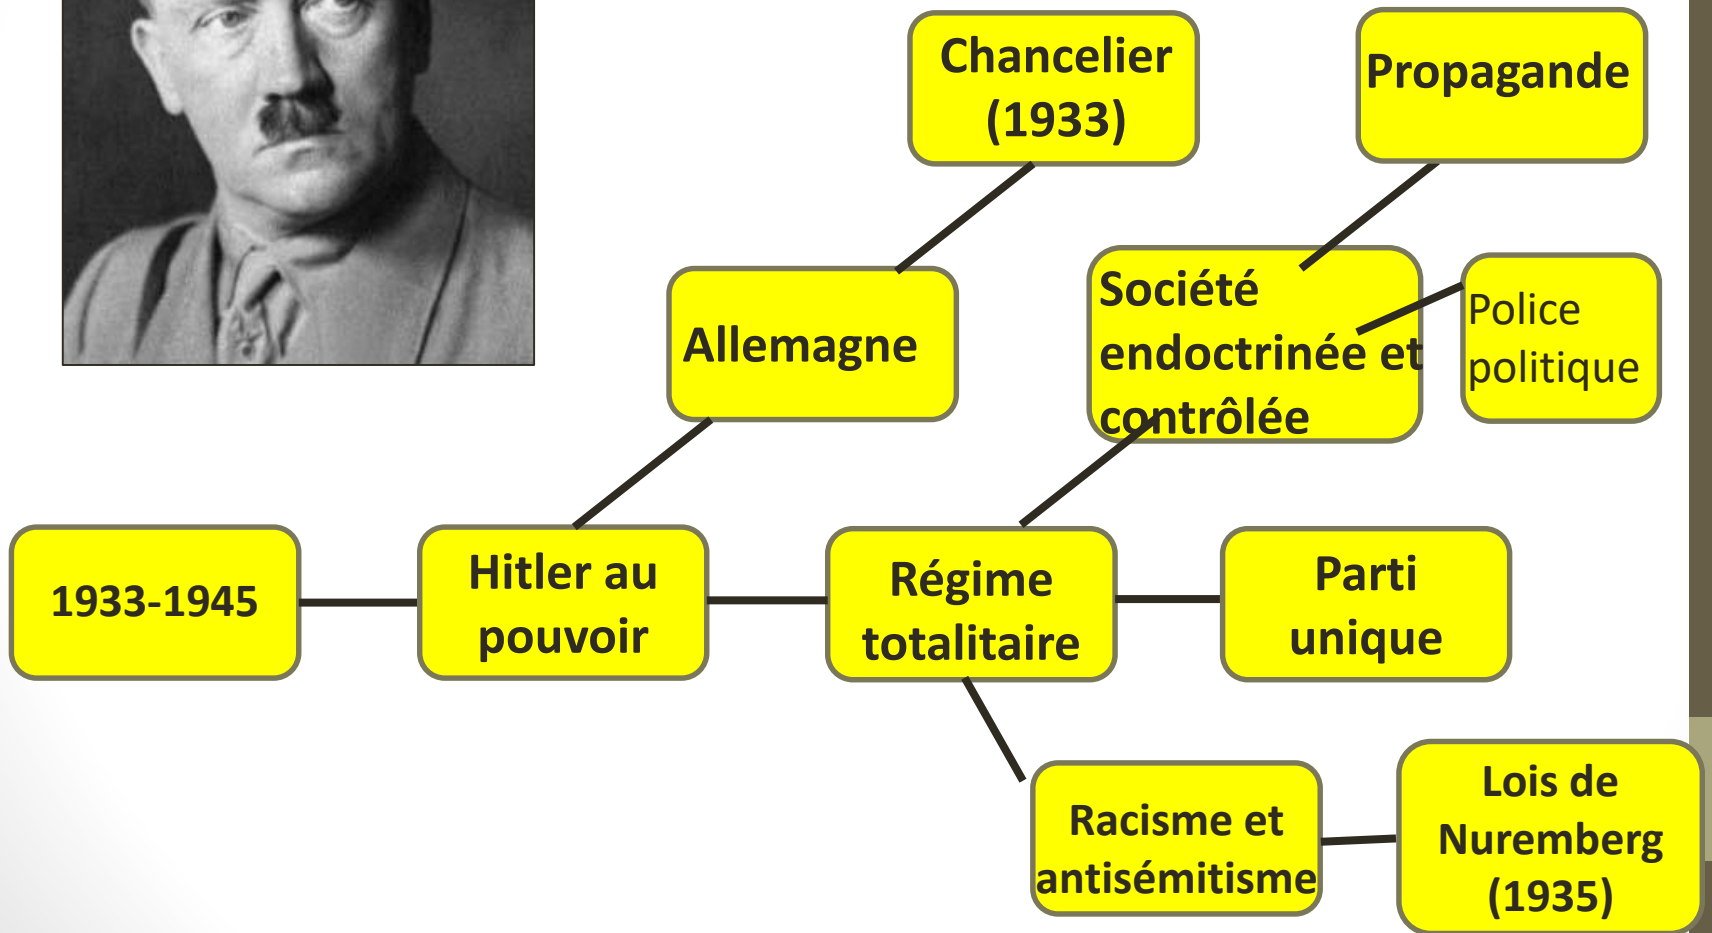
Chancelier (1933)

Propagande

Allemagne

Société endoctrinée et contrôlée

Police politique

1933-1945

Hitler au pouvoir

Régime totalitaire

Parti unique

Racisme et antisémitisme

Lois de Nuremberg (1935)